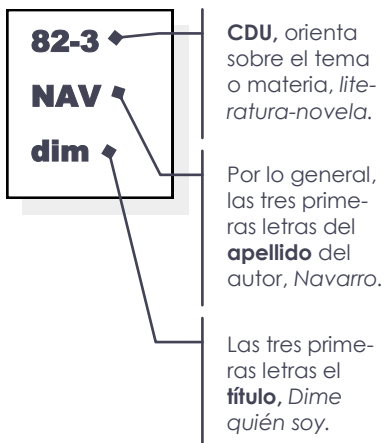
82-3

NAV

dim

CDU, orienta sobre el tema o materia, literatura-novela.

Por lo general, las tres primeras letras del apellido del autor, Navarro.

Las tres primeras letras el título, Dime quién soy.